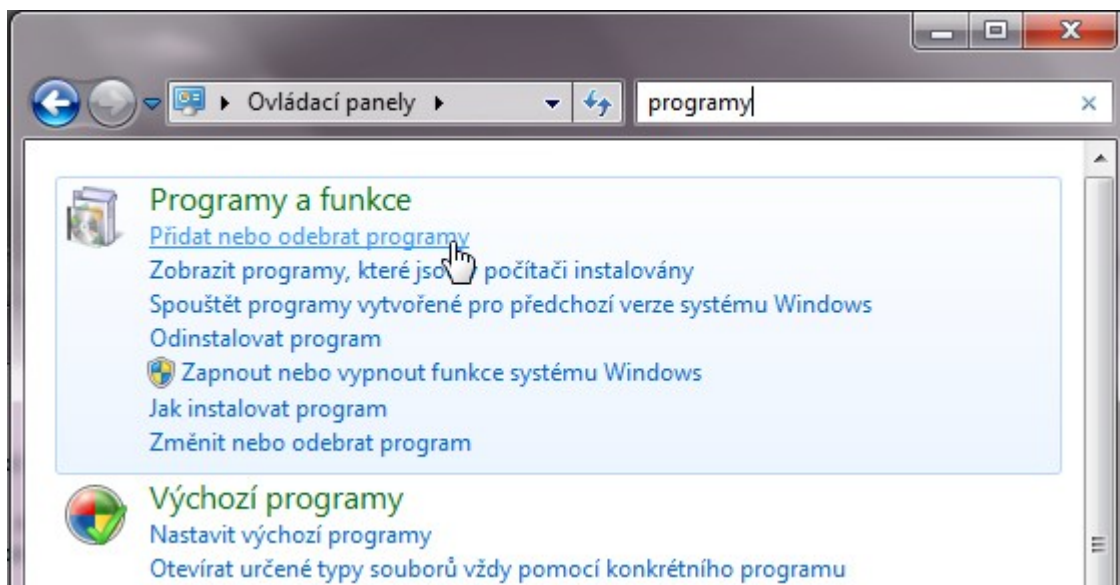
Ovládací panely ▸

programy

Programy a funkce
Přidat nebo odebrat programy
Zobrazit programy, které jso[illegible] počítači instalovány
Spouštět programy vytvořené pro předchozí verze systému Windows
Odinstalovat program
Zapnout nebo vypnout funkce systému Windows
Jak instalovat program
Změnit nebo odebrat program

Výchozí programy
Nastavit výchozí programy
Otevírat určené typy souborů vždy pomocí konkrétního programu